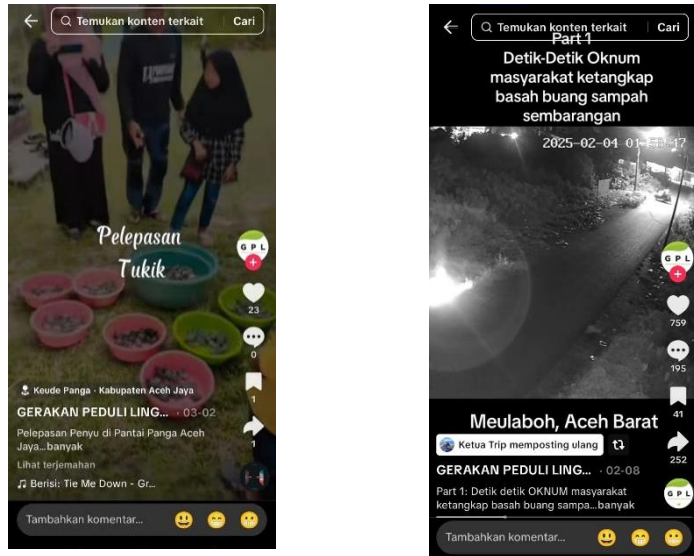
Temukan konten terkait | Cari

Pelepasan Tukik

GPL

23

0

1

1

Keude Panga · Kabupaten Aceh Jaya

GERAKAN PEDULI LING... · 03-02

Pelepasan Penyu di Pantai Panga Aceh Jaya...banyak

Lihat terjemahan

Berisi: Tie Me Down - Gr...

Tambahkan komentar...

Temukan konten terkait | Cari

Part 1

Detik-Detik Oknum masyarakat ketangkap basah buang sampah sembarangan

2025-02-04 01:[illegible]:17

GPL

759

195

41

252

Meulaboh, Aceh Barat

Ketua Trip memposting ulang

GERAKAN PEDULI LING... · 02-08

Part 1: Detik detik OKNUM masyarakat ketangkap basah buang sampa...banyak

GPL

Tambahkan komentar...